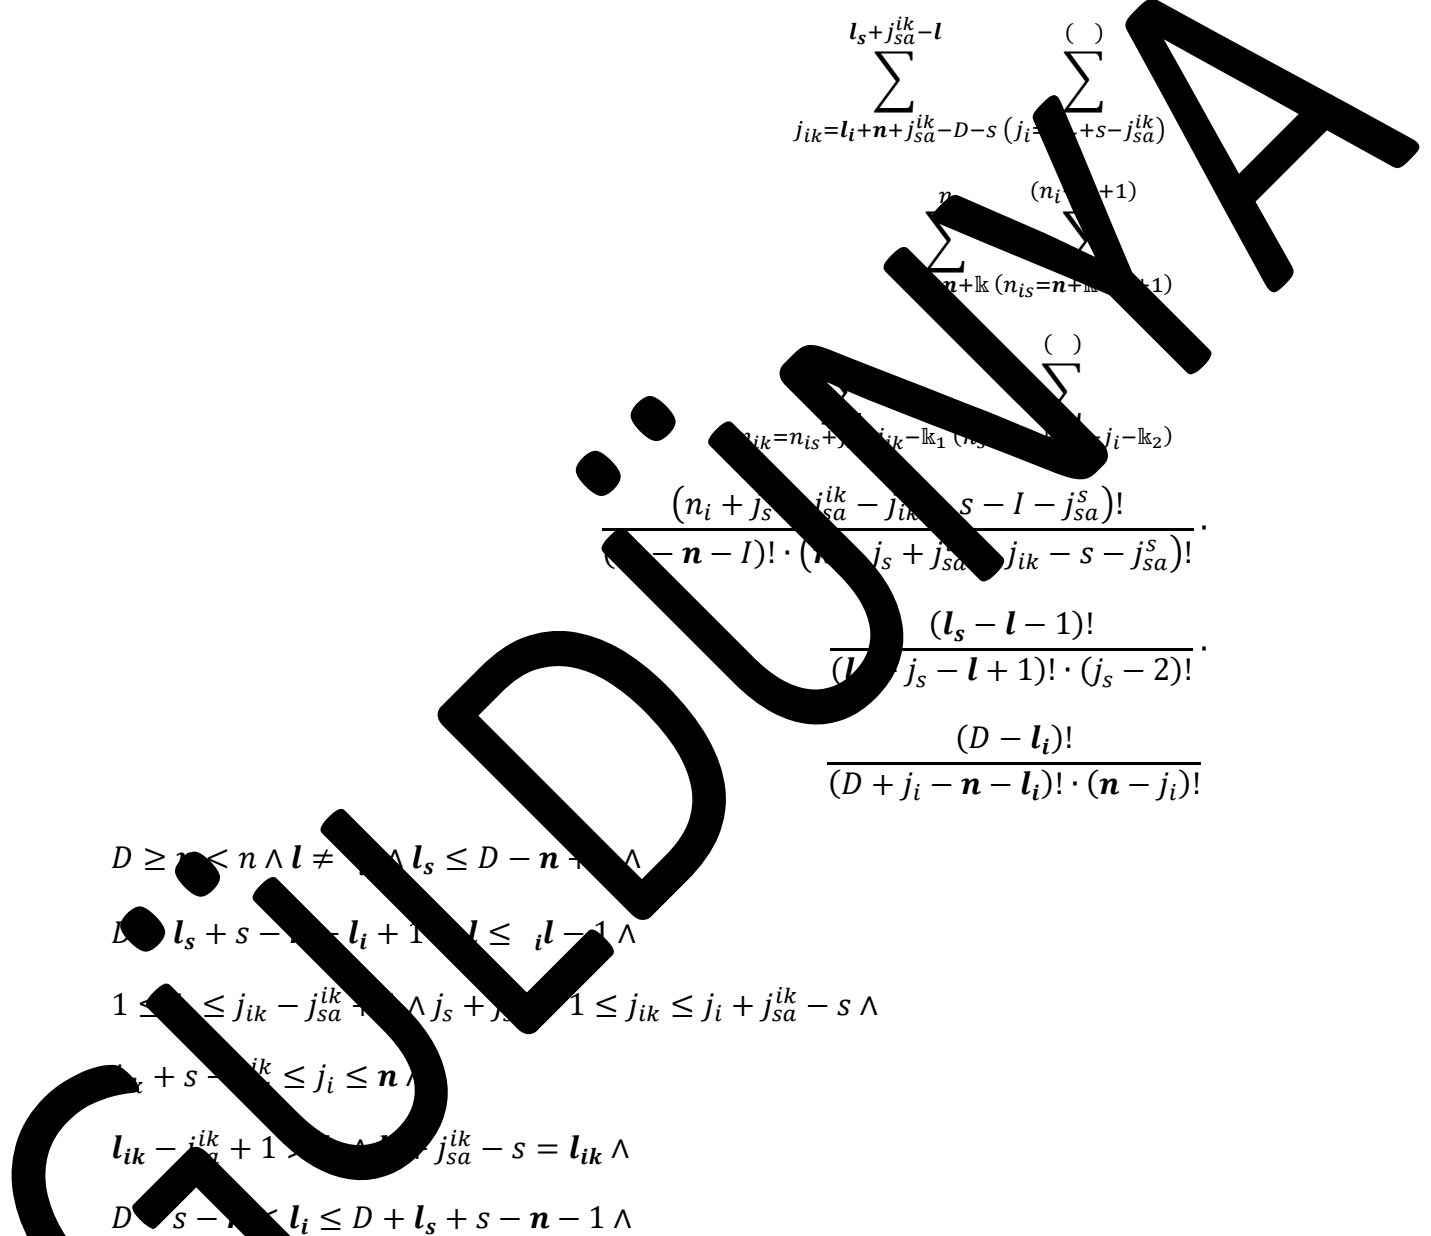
$\sum_{j_{ik}=\boldsymbol{l_i}+\boldsymbol{n}+j_{sa}^{ik}-D-s}^{\boldsymbol{l_s}+j_{sa}^{ik}-\boldsymbol{l}} \sum_{(j_i=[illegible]+s-j_{sa}^{ik})}^{(\ )}$

$\sum_{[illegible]\boldsymbol{n}+\mathbb{k}}^{n} \sum_{(n_{is}=\boldsymbol{n}+\mathbb{k}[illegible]+1)}^{(n_i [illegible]+1)}$

$\sum_{n_{ik}=n_{is}+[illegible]-\mathbb{k}_1} \sum_{([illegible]j_i-\mathbb{k}_2)}^{(\ )}$

$\frac{(n_i + j_s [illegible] j_{sa}^{ik} - j_{ik} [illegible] s - I - j_{sa}^{s})!}{([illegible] - \boldsymbol{n} - I)! \cdot ([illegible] j_s + j_{sa}^{ik} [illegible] j_{ik} - s - j_{sa}^{s})!} \cdot$

$\frac{(\boldsymbol{l_s} - \boldsymbol{l} - 1)!}{([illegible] j_s - \boldsymbol{l} + 1)! \cdot (j_s - 2)!} \cdot$

$\frac{(D - \boldsymbol{l_i})!}{(D + j_i - \boldsymbol{n} - \boldsymbol{l_i})! \cdot (\boldsymbol{n} - j_i)!}$

$D \geq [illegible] < n \wedge \boldsymbol{l} \neq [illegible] \wedge \boldsymbol{l_s} \leq D - \boldsymbol{n} + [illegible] \wedge$

$D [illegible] \boldsymbol{l_s} + s - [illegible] \boldsymbol{l_i} + 1 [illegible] \boldsymbol{l} \leq {}_i\boldsymbol{l} - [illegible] \wedge$

$1 \leq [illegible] \leq j_{ik} - j_{sa}^{ik} + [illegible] \wedge j_s + j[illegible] 1 \leq j_{ik} \leq j_i + j_{sa}^{ik} - s \wedge$

$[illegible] + s - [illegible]^{ik} \leq j_i \leq \boldsymbol{n} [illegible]$

$\boldsymbol{l_{ik}} - j_{sa}^{ik} + 1 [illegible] + j_{sa}^{ik} - s = \boldsymbol{l_{ik}} \wedge$

$D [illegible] s - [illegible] \boldsymbol{l_i} \leq D + \boldsymbol{l_s} + s - \boldsymbol{n} - 1 \wedge$